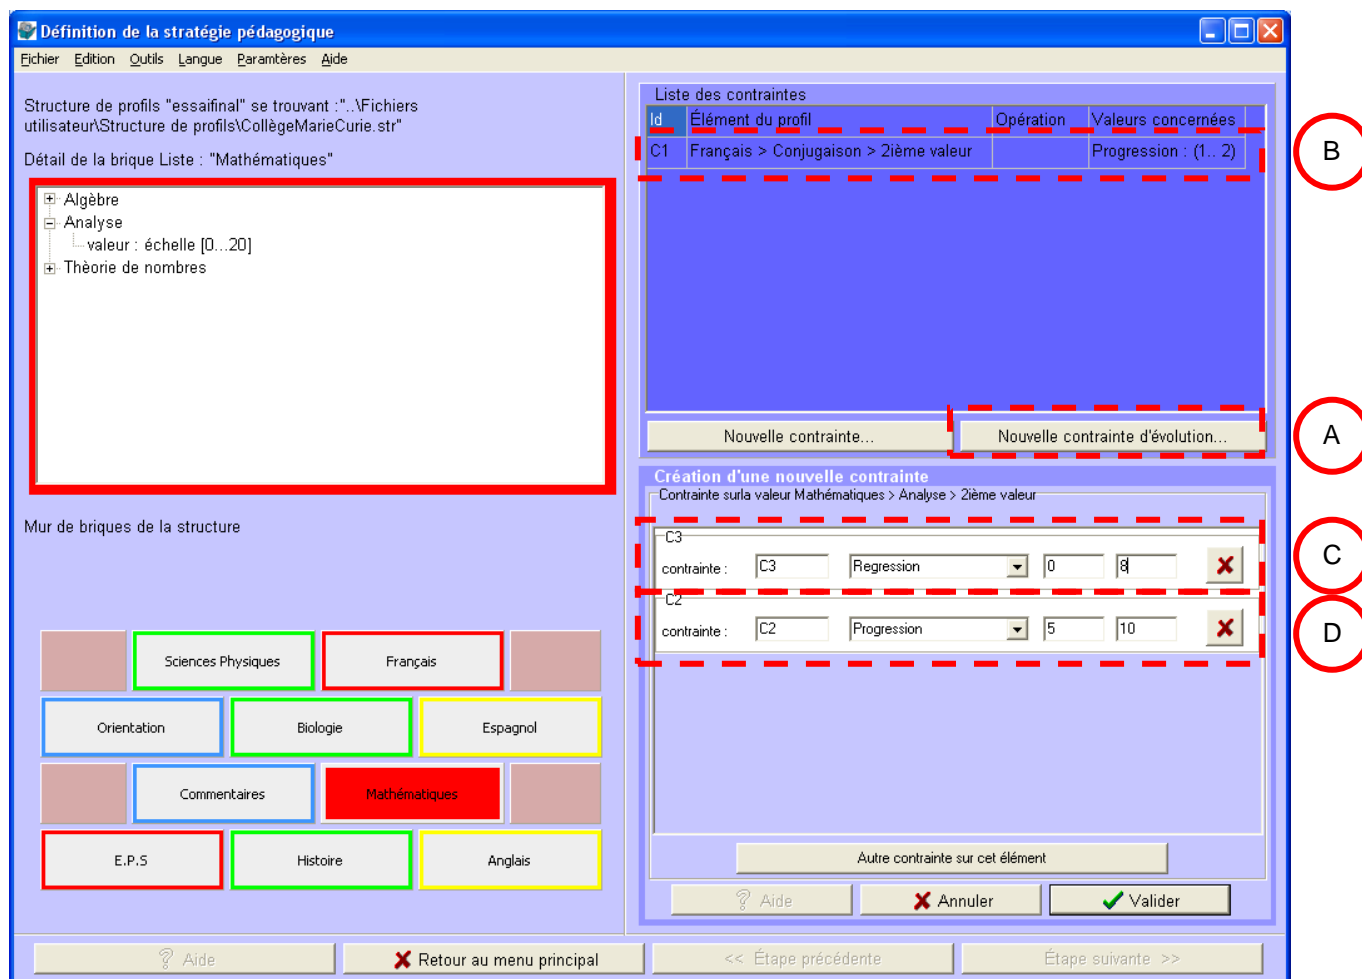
Définition de la stratégie pédagogique

Fichier Edition Outils Langue Paramtères Aide

Structure de profils "essaifinal" se trouvant :"..\Fichiers utilisateur\Structure de profils\CollègeMarieCurie.str"

Détail de la brique Liste : "Mathématiques"

Algèbre
Analyse
valeur : échelle [0...20]
Théorie de nombres

Mur de briques de la structure

| | Sciences Physiques | Français | |
|---|---|---|---|
| Orientation | Biologie | Espagnol | |
| | Commentaires | Mathématiques | |
| E.P.S | Histoire | Anglais | |

Liste des contraintes

| Id | Élément du profil | Opération | Valeurs concernées |
|---|---|---|---|
| C1 | Français > Conjugaison > 2ième valeur | | Progression : (1.. 2) |

B

Nouvelle contrainte... Nouvelle contrainte d'évolution...

A

Création d'une nouvelle contrainte

Contrainte surla valeur Mathématiques > Analyse > 2ième valeur

C3
contrainte : C3 Regression 0 8

C

C2
contrainte : C2 Progression 5 10

D

Autre contrainte sur cet élément

Aide Annuler Valider

Aide Retour au menu principal << Étape précédente Étape suivante >>